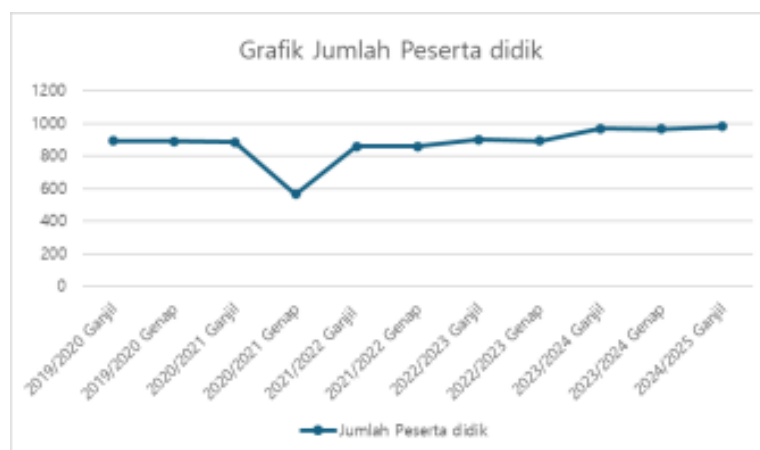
Grafik Jumlah Peserta didik

1200
1000
800
600
400
200
0

2019/2020 Ganjil
2019/2020 Genap
2020/2021 Ganjil
2020/2021 Genap
2021/2022 Ganjil
2021/2022 Genap
2022/2023 Ganjil
2022/2023 Genap
2023/2024 Ganjil
2023/2024 Genap
2024/2025 Ganjil

Jumlah Peserta didik